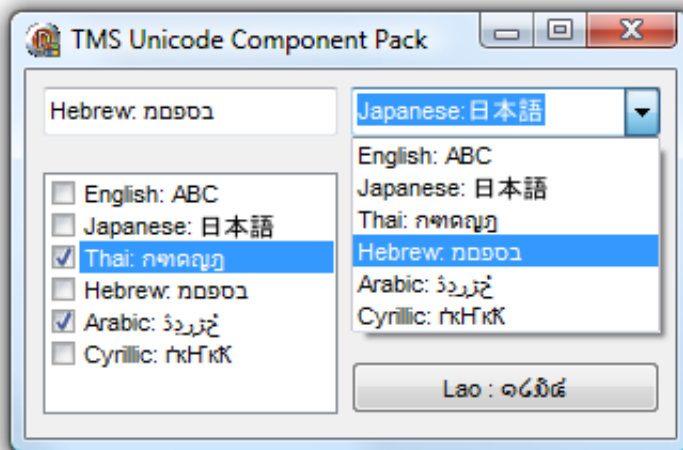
TMS Unicode Component Pack

Hebrew: בספפמ

Japanese: 日本語

English: ABC
Japanese: 日本語
Thai: กฑฅดญฎ
Hebrew: בספפמ
Arabic: ڎڒڗڎ
Cyrillic: ҥҝҤҝҜ

English: ABC
Japanese: 日本語
Thai: กฑฅดญฎ
Hebrew: בספפמ
Arabic: ڎڒڗڎ
Cyrillic: ҥҝҤҝҜ

Lao : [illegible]